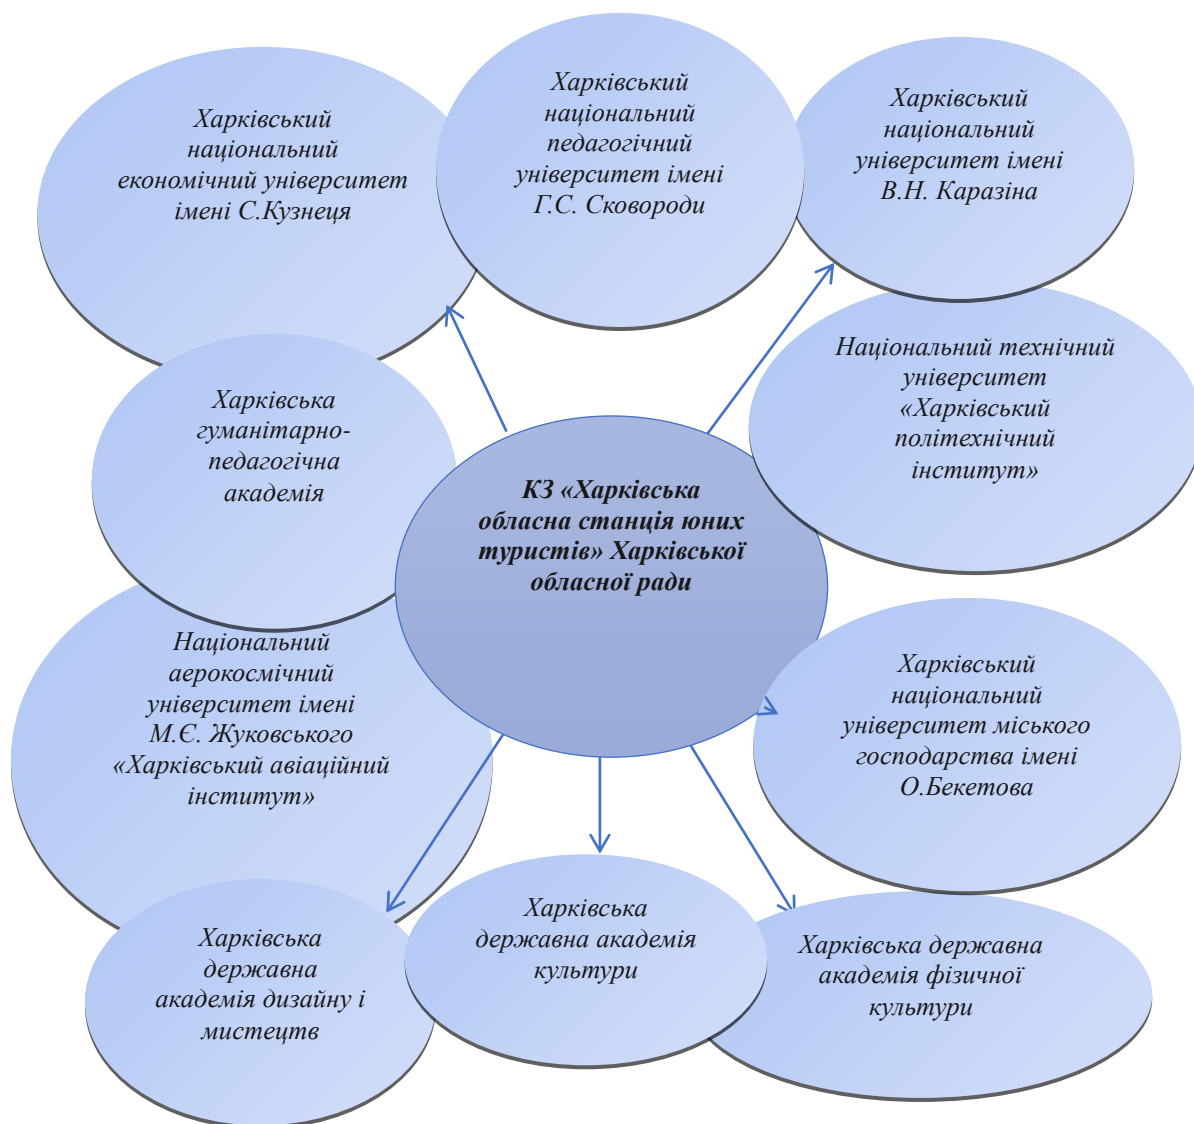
Харківський національний економічний університет імені С.Кузнеця

Харківський національний педагогічний університет імені Г.С. Сковороди

Харківський національний університет імені В.Н. Каразіна

Національний технічний університет «Харківський політехнічний інститут»

Харківська гуманітарно-педагогічна академія

КЗ «Харківська обласна станція юних туристів» Харківської обласної ради

Національний аерокосмічний університет імені М.Є. Жуковського «Харківський авіаційний інститут»

Харківський національний університет міського господарства імені О.Бекетова

Харківська державна академія дизайну і мистецтв

Харківська державна академія культури

Харківська державна академія фізичної культури